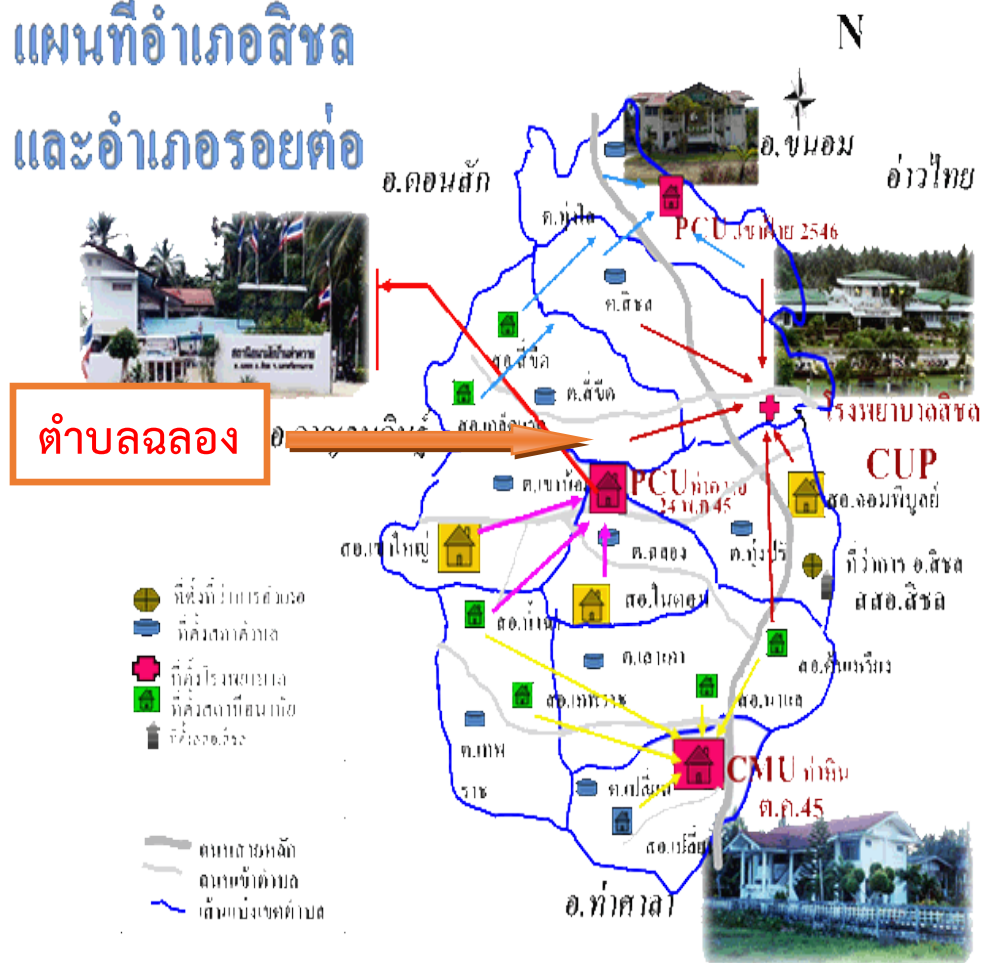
แผนที่อำเภอสิชล
และอำเภอรอยต่อ

N

อ.ขนอม

อ่าวไทย

อ.ดอนสัก

ต.ทุ่งใส

PCU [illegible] 2546

ต.สิชล

สอ.สี่ขีด

ต.สี่ขีด

โรงพยาบาลสิชล

ตำบลฉลอง

อ.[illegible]

CUP

ต.เขาน้อย

PCU ท่าอาม 24 พ.ค.45

สอ.จอมพิบูลย์

สอ.เขาใหญ่

ต.ฉลอง

ต.ทุ่งปรัง

ที่ว่าการ อ.สิชล

สสอ.สิชล

สอ.ในตอน

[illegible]

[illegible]

สอ.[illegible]

ต.เขาเขา

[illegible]

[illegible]

สอ.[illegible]

สอ.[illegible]

สอ.นาแล

ต.เทพ ราช

CMU ท่าหิน ต.ค.45

ต.เปลี่ยน

สอ.เปลี่ยน

ถนนสายหลัก
ถนนเข้าตำบล
เส้นแบ่งเขตตำบล

อ.ท่าศาลา